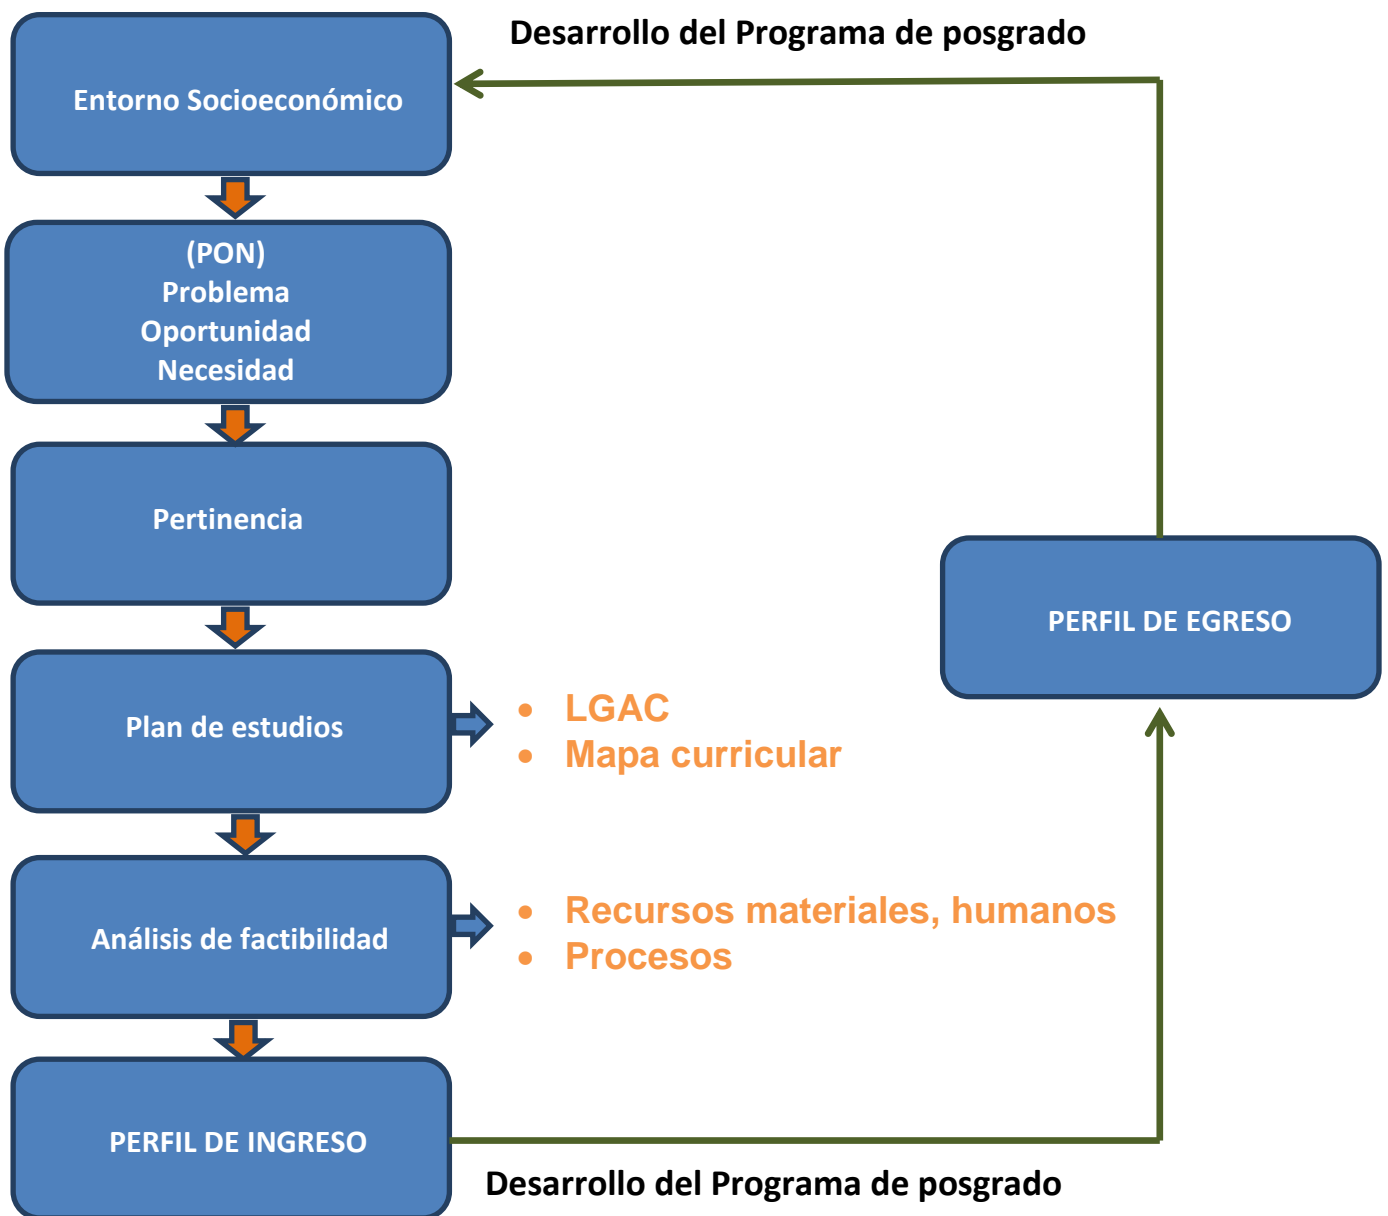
Desarrollo del Programa de posgrado

Entorno Socioeconómico

(PON)
Problema
Oportunidad
Necesidad

Pertinencia

Plan de estudios

- LGAC
- Mapa curricular

Análisis de factibilidad

- Recursos materiales, humanos
- Procesos

PERFIL DE INGRESO

PERFIL DE EGRESO

Desarrollo del Programa de posgrado